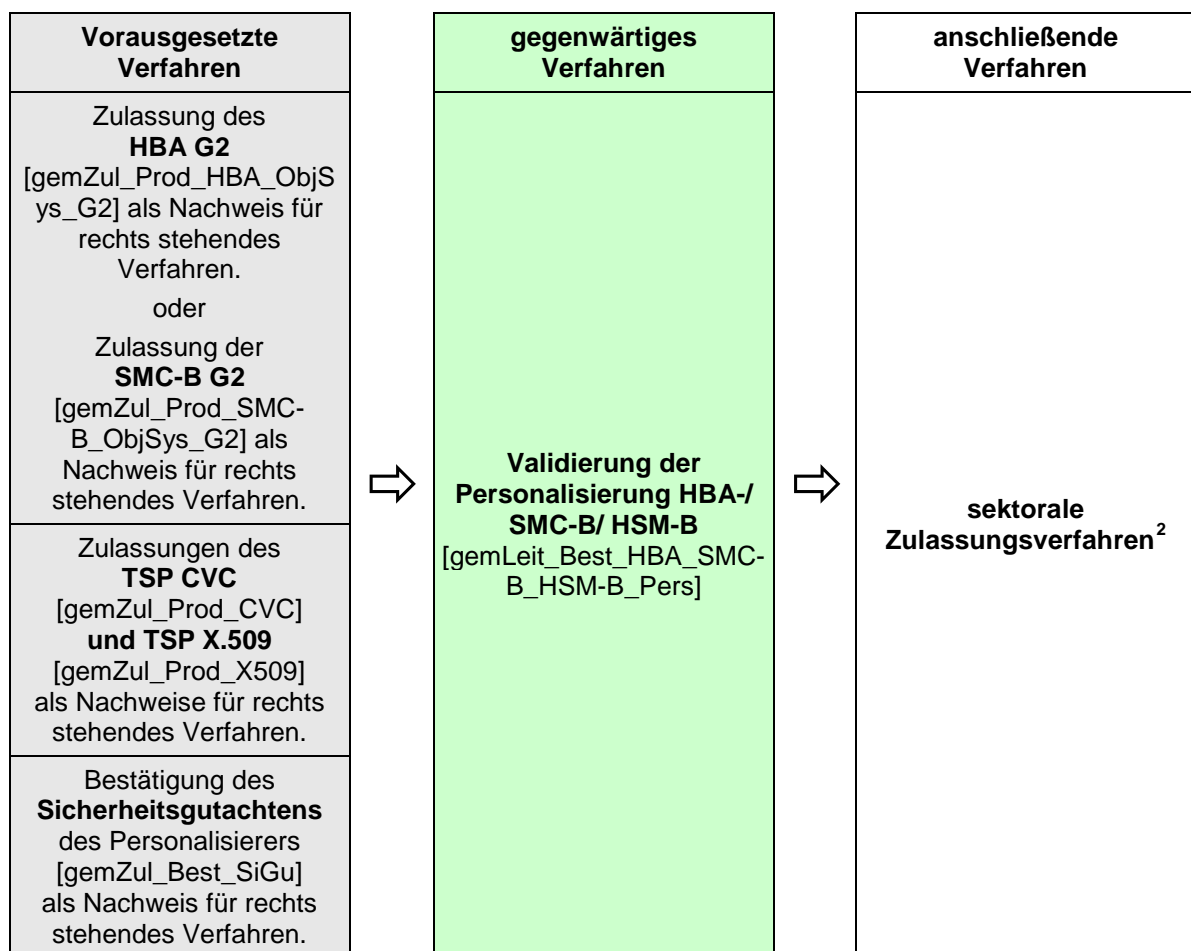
| Vorausgesetzte Verfahren | | gegenwärtiges Verfahren | | anschließende Verfahren |
|---|---|---|---|---|
| Zulassung des **HBA G2** [gemZul_Prod_HBA_ObjSys_G2] als Nachweis für rechts stehendes Verfahren. oder Zulassung der **SMC-B G2** [gemZul_Prod_SMC-B_ObjSys_G2] als Nachweis für rechts stehendes Verfahren. | ⇨ | **Validierung der Personalisierung HBA-/ SMC-B/ HSM-B** [gemLeit_Best_HBA_SMC-B_HSM-B_Pers] | ⇨ | **sektorale Zulassungsverfahren$^2$** |
| Zulassungen des **TSP CVC** [gemZul_Prod_CVC] **und TSP X.509** [gemZul_Prod_X509] als Nachweise für rechts stehendes Verfahren. | | | | |
| Bestätigung des **Sicherheitsgutachtens** des Personalisierers [gemZul_Best_SiGu] als Nachweis für rechts stehendes Verfahren. | | | | |